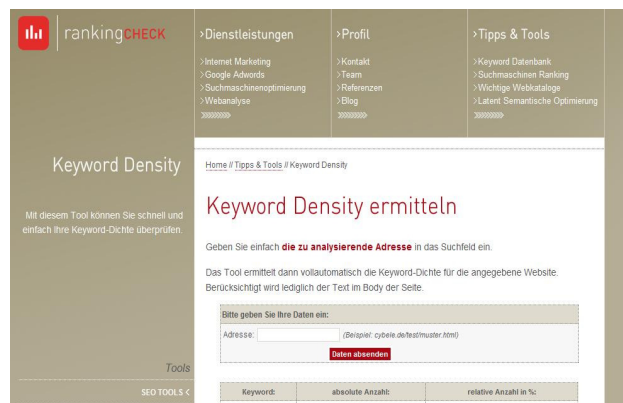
rankingCHECK

>Dienstleistungen
>Internet Marketing
>Google Adwords
>Suchmaschinenoptimierung
>Webanalyse

>Profil
>Kontakt
>Team
>Referenzen
>Blog

>Tipps & Tools
>Keyword Datenbank
>Suchmaschinen Ranking
>Wichtige Webkataloge
>Latent Semantische Optimierung

Keyword Density

Mit diesem Tool können Sie schnell und einfach Ihre Keyword-Dichte überprüfen.

Tools

SEO TOOLS <

Home // Tipps & Tools // Keyword Density

Keyword Density ermitteln

Geben Sie einfach die zu analysierende Adresse in das Suchfeld ein.

Das Tool ermittelt dann vollautomatisch die Keyword-Dichte für die angegebene Website. Berücksichtigt wird lediglich der Text im Body der Seite.

Bitte geben Sie Ihre Daten ein:

Adresse: (Beispiel: cybeie.de/test/muster.html)

Daten absenden

| Keyword: | absolute Anzahl: | relative Anzahl in %: |
|---|---|---|